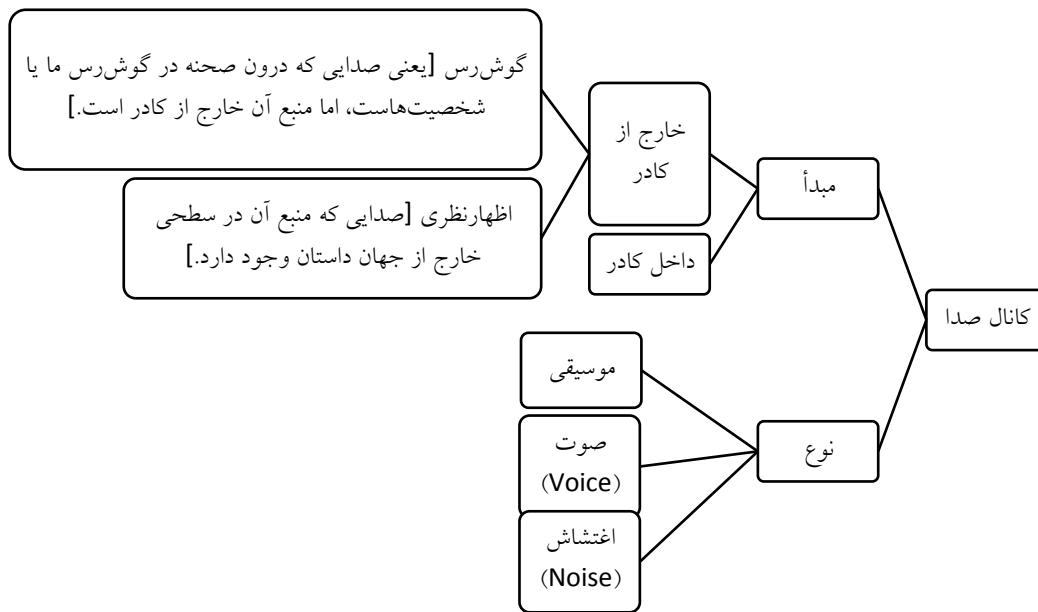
کانال صدا

مبدأ

خارج از کادر

گوش‌رس [یعنی صدایی که درون صحنه در گوش‌رس ما یا شخصیت‌هاست، اما منبع آن خارج از کادر است.]

اظهارنظری [صدایی که منبع آن در سطحی خارج از جهان داستان وجود دارد.]

داخل کادر

نوع

موسیقی

صوت (Voice)

اغتشاش (Noise)